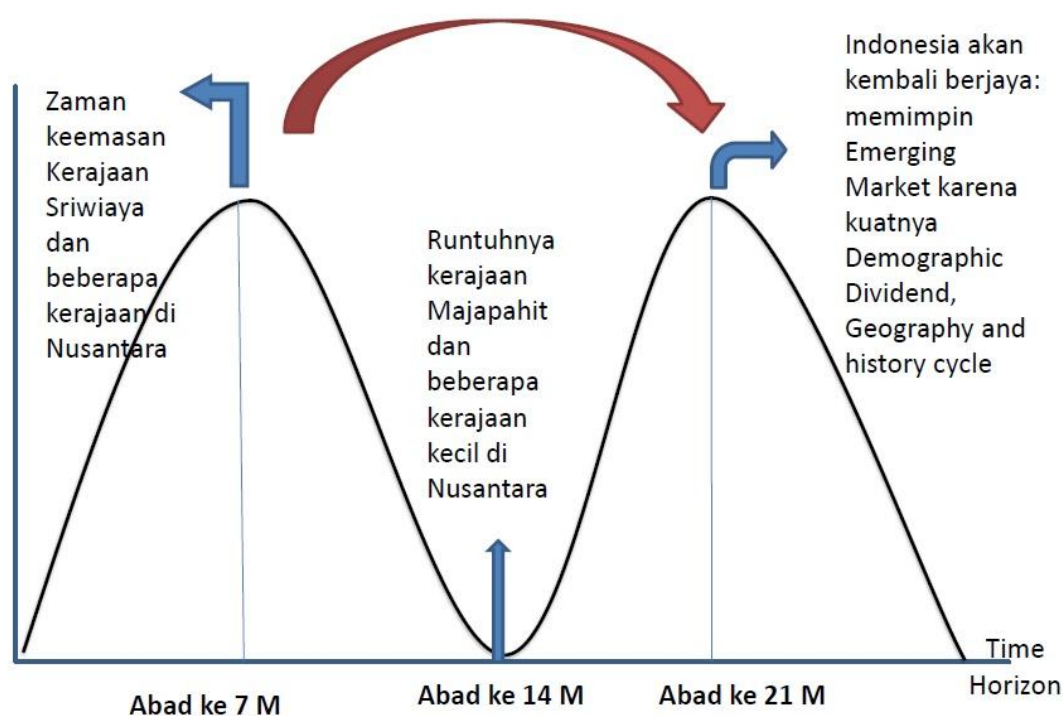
Zaman keemasan Kerajaan Sriwiaya dan beberapa kerajaan di Nusantara

Runtuhnya kerajaan Majapahit dan beberapa kerajaan kecil di Nusantara

Indonesia akan kembali berjaya: memimpin Emerging Market karena kuatnya Demographic Dividend, Geography and history cycle

Time Horizon

Abad ke 7 M

Abad ke 14 M

Abad ke 21 M